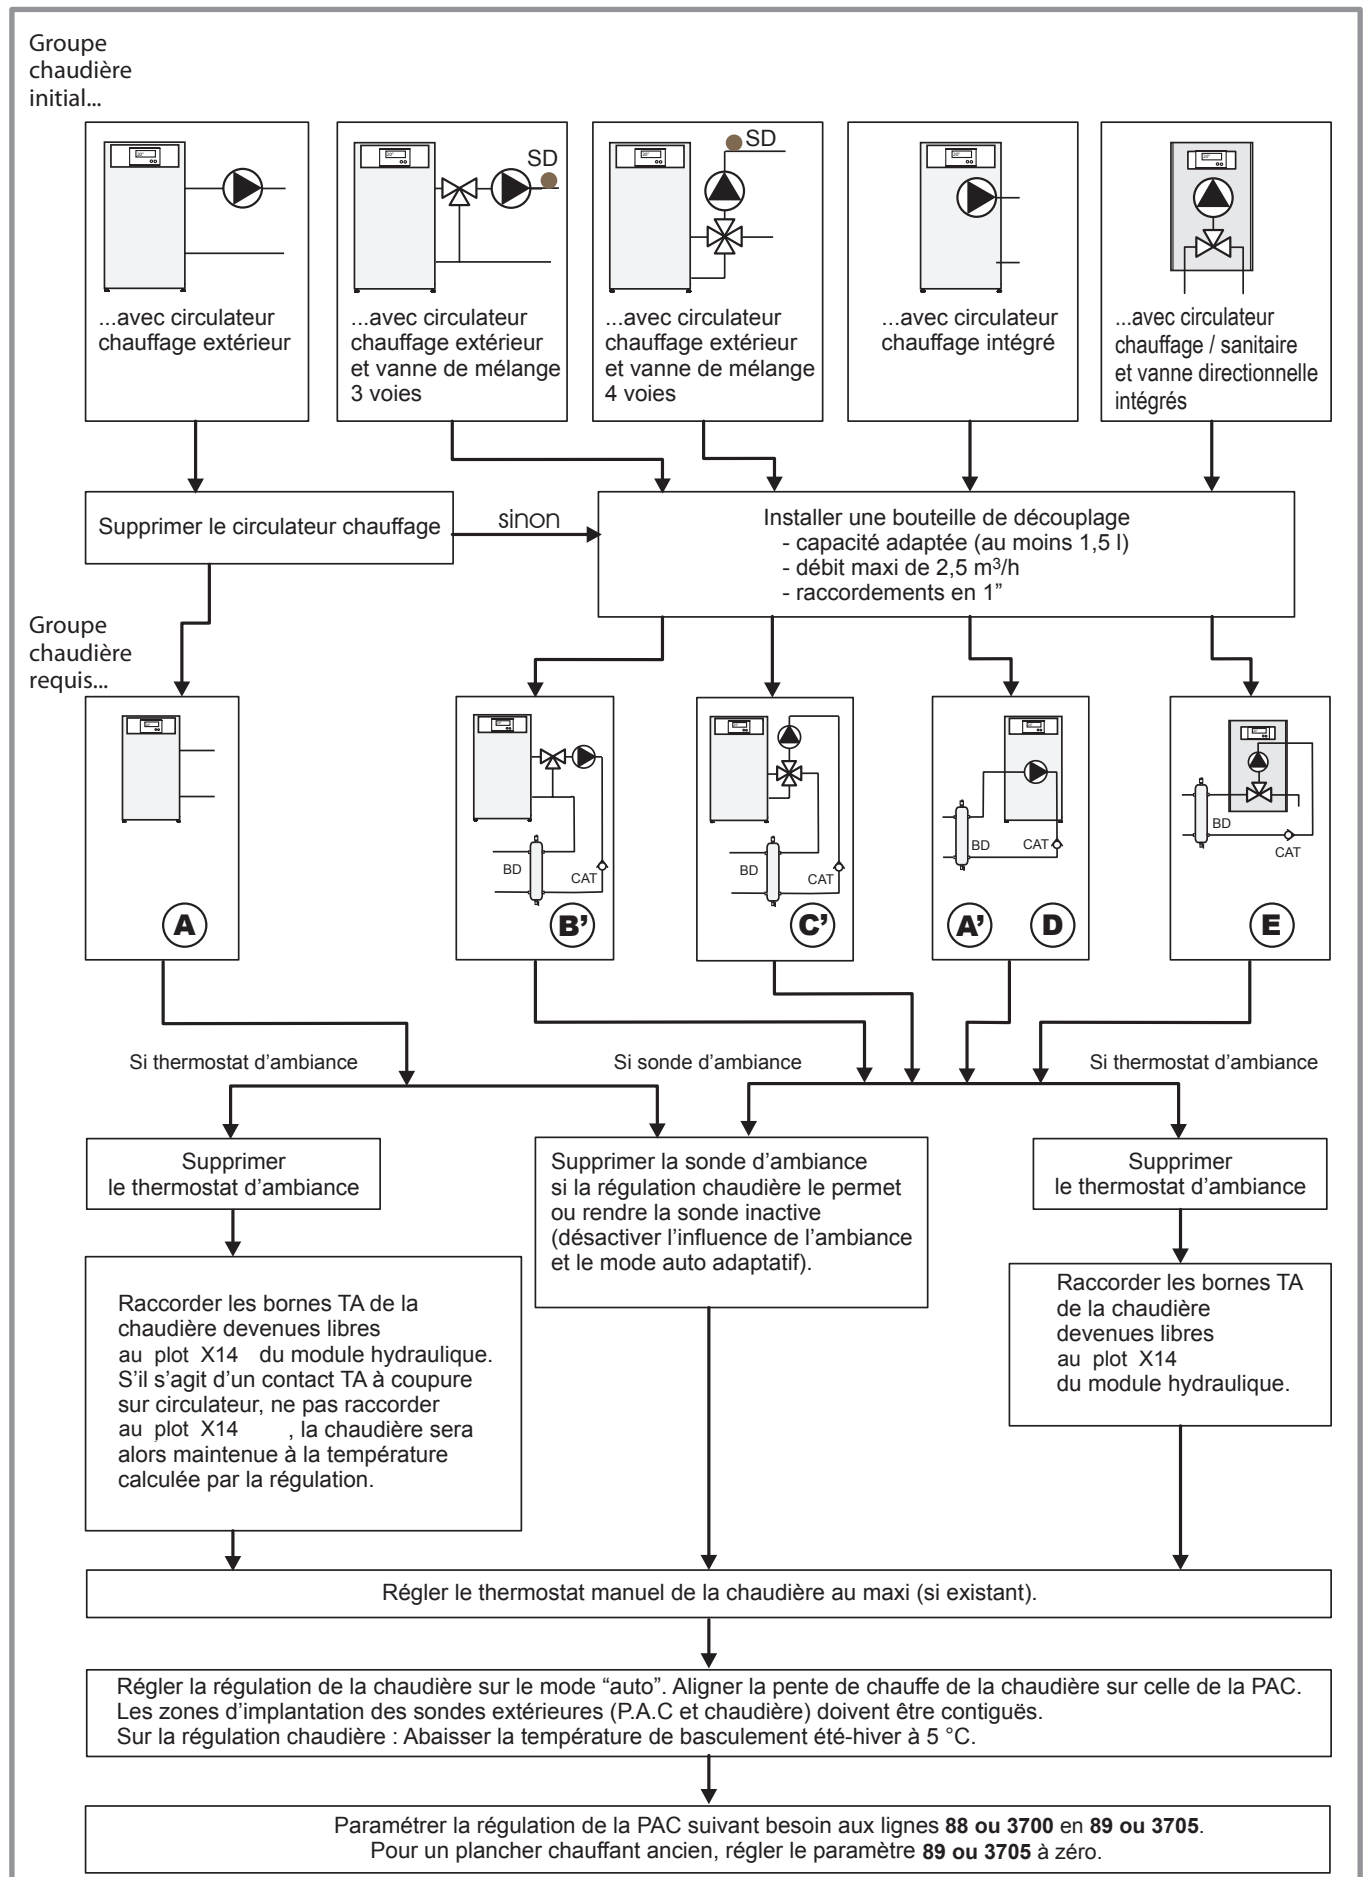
Groupe chaudière initial...

SD

SD

...avec circulateur chauffage extérieur

...avec circulateur chauffage extérieur et vanne de mélange 3 voies

...avec circulateur chauffage extérieur et vanne de mélange 4 voies

...avec circulateur chauffage intégré

...avec circulateur chauffage / sanitaire et vanne directionnelle intégrés

Supprimer le circulateur chauffage

sinon

Installer une bouteille de découplage
- capacité adaptée (au moins 1,5 l)
- débit maxi de 2,5 m$^3$/h
- raccordements en 1"

Groupe chaudière requis...

BD

CAT

BD

CAT

BD

CAT

BD

CAT

A

B'

C'

A'

D

E

Si thermostat d'ambiance

Si sonde d'ambiance

Si thermostat d'ambiance

Supprimer le thermostat d'ambiance

Supprimer la sonde d'ambiance si la régulation chaudière le permet ou rendre la sonde inactive (désactiver l'influence de l'ambiance et le mode auto adaptatif).

Supprimer le thermostat d'ambiance

Raccorder les bornes TA de la chaudière devenues libres au plot X14 du module hydraulique. S'il s'agit d'un contact TA à coupure sur circulateur, ne pas raccorder au plot X14 , la chaudière sera alors maintenue à la température calculée par la régulation.

Raccorder les bornes TA de la chaudière devenues libres au plot X14 du module hydraulique.

Régler le thermostat manuel de la chaudière au maxi (si existant).

Régler la régulation de la chaudière sur le mode "auto". Aligner la pente de chauffe de la chaudière sur celle de la PAC.
Les zones d'implantation des sondes extérieures (P.A.C et chaudière) doivent être contiguës.
Sur la régulation chaudière : Abaisser la température de basculement été-hiver à 5 °C.

Paramétrer la régulation de la PAC suivant besoin aux lignes **88 ou 3700** en **89 ou 3705**.
Pour un plancher chauffant ancien, régler le paramètre **89 ou 3705** à zéro.